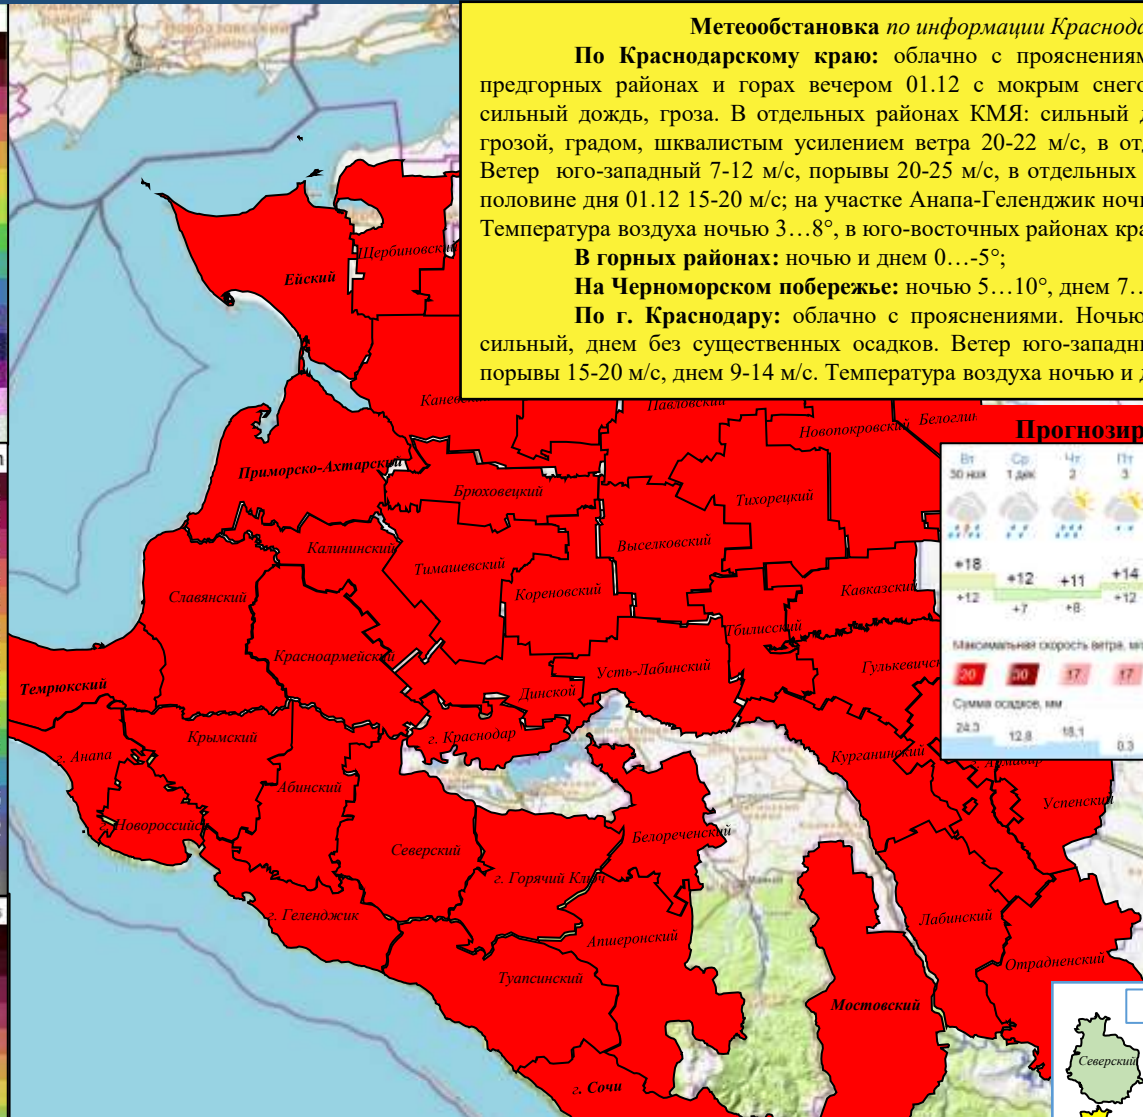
Метеообстановка по информации Краснода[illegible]

По Краснодарскому краю: облачно с прояснениям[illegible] предгорных районах и горах вечером 01.12 с мокрым снего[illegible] сильный дождь, гроза. В отдельных районах КМЯ: сильный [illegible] грозой, градом, шквалистым усилением ветра 20-22 м/с, в от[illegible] Ветер юго-западный 7-12 м/с, порывы 20-25 м/с, в отдельных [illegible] половине дня 01.12 15-20 м/с; на участке Анапа-Геленджик ноч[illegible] Температура воздуха ночью 3…8°, в юго-восточных районах кра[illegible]

В горных районах: ночью и днем 0…-5°;

На Черноморском побережье: ночью 5…10°, днем 7…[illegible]

По г. Краснодару: облачно с прояснениями. Ночью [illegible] сильный, днем без существенных осадков. Ветер юго-западн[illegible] порывы 15-20 м/с, днем 9-14 м/с. Температура воздуха ночью и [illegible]

Прогнозир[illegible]

| Вт 30 ноя | Ср 1 дек | Чт 2 | Пт 3 |
|---|---|---|---|
| +18 | +12 | +11 | +14 |
| +12 | +7 | +8 | +12 |

Максимальная скорость ветра, м/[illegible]

| 20 | 30 | 17 | 17 |
|---|---|---|---|

Сумма осадков, мм

| 24.3 | 12.8 | 18.1 | 0.3 |
|---|---|---|---|

Щербиновский
Ейский
Каневск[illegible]
Павловский
Новопокровский
Белоглин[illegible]
Приморско-Ахтарский
Брюховецкий
Тихорецкий
Калининский
Тимашевский
Выселковский
Кореновский
Кавказский
Славянский
Тбилисский
Красноармейский
Гулькевичс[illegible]
Усть-Лабинский
Темрюкский
Динской
г. Краснодар
Крымский
г. Анапа
Абинский
Курганинский
Армавир
Успенский
Новороссийск
Белореченский
Северский
г. Горячий Ключ
Майкоп
г. Геленджик
Лабинский
Апшеронский
Отрадненский
Туапсинский
Мостовский
г. Сочи
Северский